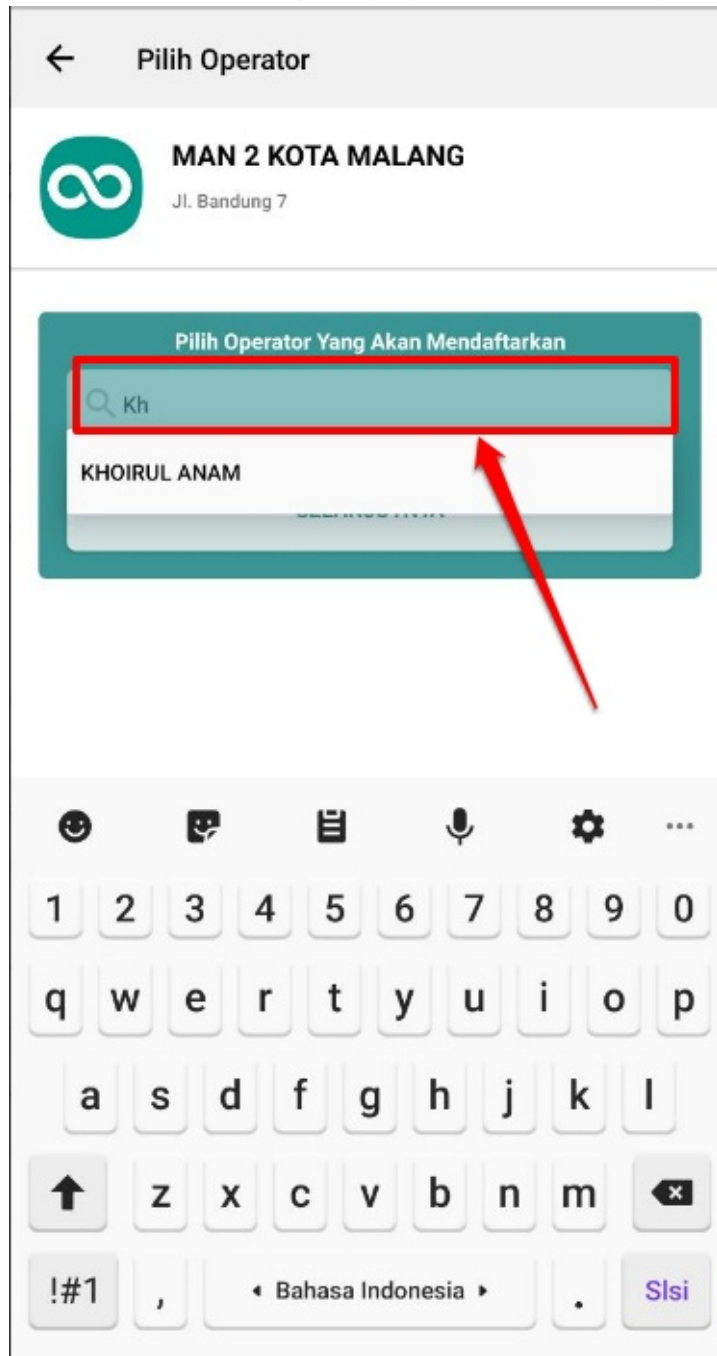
Pilih Operator

MAN 2 KOTA MALANG
Jl. Bandung 7

Pilih Operator Yang Akan Mendaftarkan

Kh

KHOIRUL ANAM

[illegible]

1 2 3 4 5 6 7 8 9 0
q w e r t y u i o p
a s d f g h j k l
z x c v b n m
!#1 , ◂ Bahasa Indonesia ▸ . Slsi